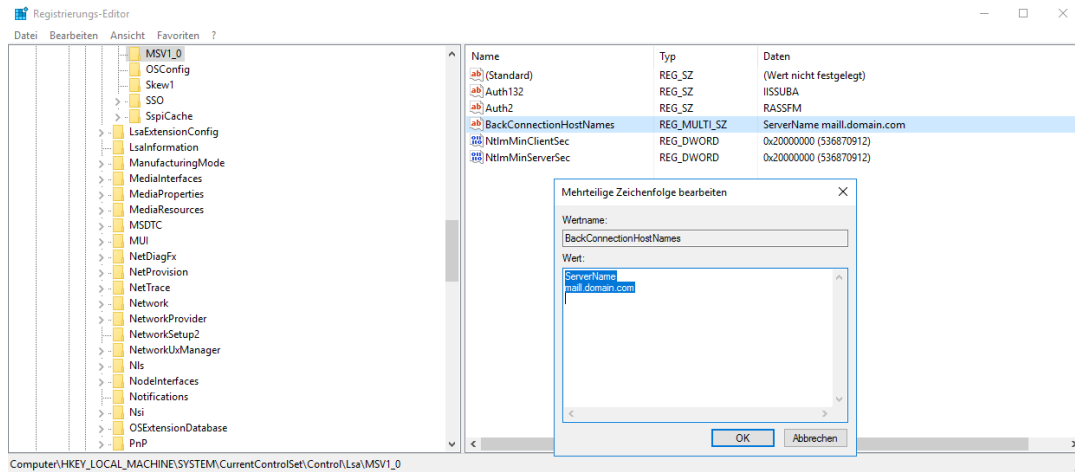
Registrierungs-Editor

Datei Bearbeiten Ansicht Favoriten ?

MSV1_0
OSConfig
Skew1
SSO
SspiCache
LsaExtensionConfig
LsaInformation
ManufacturingMode
MediaInterfaces
MediaProperties
MediaResources
MSDTC
MUI
NetDiagFx
NetProvision
NetTrace
Network
NetworkProvider
NetworkSetup2
NetworkUxManager
Nls
NodeInterfaces
Notifications
Nsi
OSExtensionDatabase
PnP

| Name | Typ | Daten |
|---|---|---|
| (Standard) | REG_SZ | (Wert nicht festgelegt) |
| Auth132 | REG_SZ | IISSUBA |
| Auth2 | REG_SZ | RASSFM |
| BackConnectionHostNames | REG_MULTI_SZ | ServerName maill.domain.com |
| NtlmMinClientSec | REG_DWORD | 0x20000000 (536870912) |
| NtlmMinServerSec | REG_DWORD | 0x20000000 (536870912) |

Mehrteilige Zeichenfolge bearbeiten

Wertname:
BackConnectionHostNames
Wert:
ServerName
maill.domain.com

OK Abbrechen

Computer\HKEY_LOCAL_MACHINE\SYSTEM\CurrentControlSet\Control\Lsa\MSV1_0